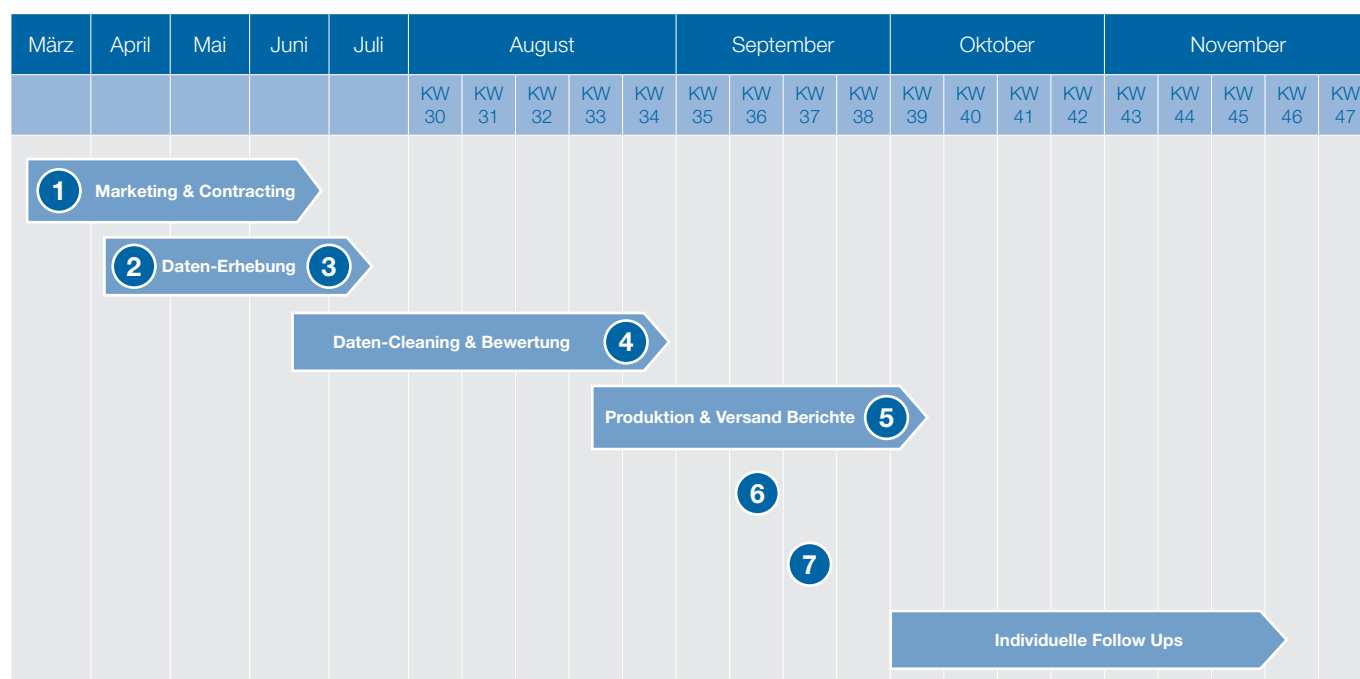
| März | April | Mai | Juni | Juli | August | | | | | September | | | | Oktober | | | | November | | | | |
|---|---|---|---|---|---|---|---|---|---|---|---|---|---|---|---|---|---|---|---|---|---|---|
| | | | | | KW 30 | KW 31 | KW 32 | KW 33 | KW 34 | KW 35 | KW 36 | KW 37 | KW 38 | KW 39 | KW 40 | KW 41 | KW 42 | KW 43 | KW 44 | KW 45 | KW 46 | KW 47 |

1 Marketing & Contracting

2 Daten-Erhebung 3

Daten-Cleaning & Bewertung 4

Produktion & Versand Berichte 5

6

7

Individuelle Follow Ups